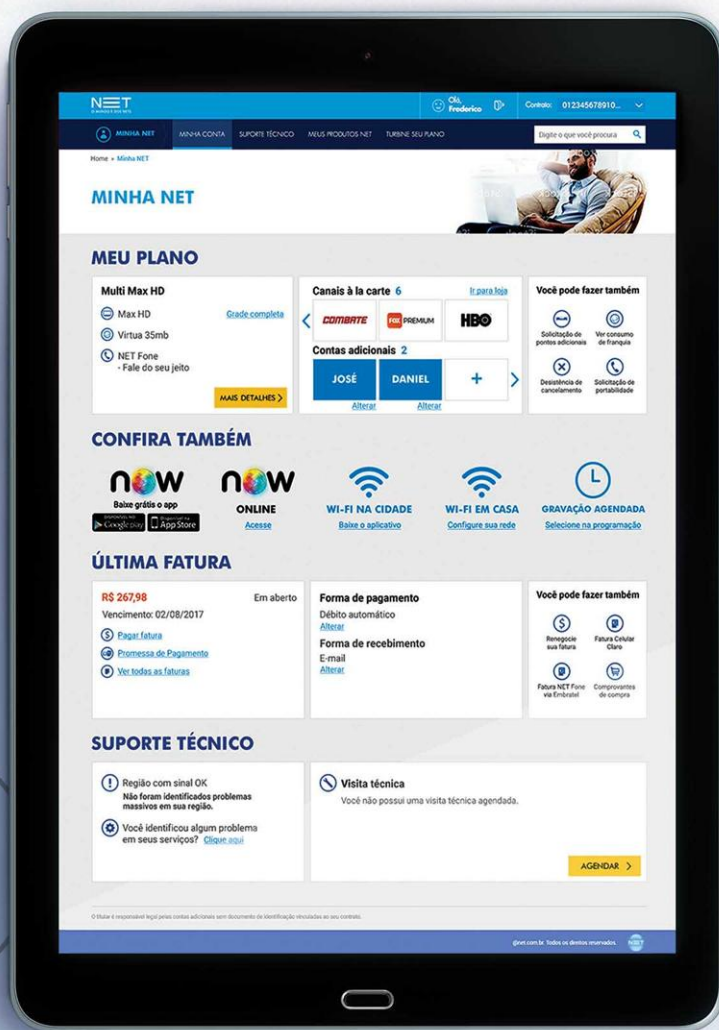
NET
O MUNDO É DOS NETS

Olá, Frederico

Contrato: 012345678910...

MINHA NET  MINHA CONTA  SUPORTE TÉCNICO  MEUS PRODUTOS NET  TURBINE SEU PLANO

Digite o que você procura

Home » Minha NET

MINHA NET

MEU PLANO

Multi Max HD
Max HD
Virtua 35mb
NET Fone - Fale do seu jeito
Grade completa
MAIS DETALHES >

Canais à la carte 6
Ir para loja
COMBATE  FOX PREMIUM  HBO
Contas adicionais 2
JOSÉ  DANIEL  +
Alterar  Alterar

Você pode fazer também
Solicitação de pontos adicionais
Ver consumo de franquia
Desistência de cancelamento
Solicitação de portabilidade

CONFIRA TAMBÉM

now
Baixe grátis o app
Google play  App Store

now
ONLINE
Acesse

WI-FI NA CIDADE
Baixe o aplicativo

WI-FI EM CASA
Configure sua rede

GRAVAÇÃO AGENDADA
Selecione na programação

ÚLTIMA FATURA

R$ 267,98  Em aberto
Vencimento: 02/08/2017
Pagar fatura
Promessa de Pagamento
Ver todas as faturas

Forma de pagamento
Débito automático
Alterar
Forma de recebimento
E-mail
Alterar

Você pode fazer também
Renegocie sua fatura
Fatura Celular Claro
Fatura NET Fone via Embratel
Comprovantes de compra

SUPORTE TÉCNICO

Região com sinal OK
Não foram identificados problemas massivos em sua região.
Você identificou algum problema em seus serviços? Clique aqui

Visita técnica
Você não possui uma visita técnica agendada.
AGENDAR >

O titular é responsável legal pelas contas adicionais sem documento de identificação vinculadas ao seu contrato.

@net.com.br. Todos os direitos reservados.